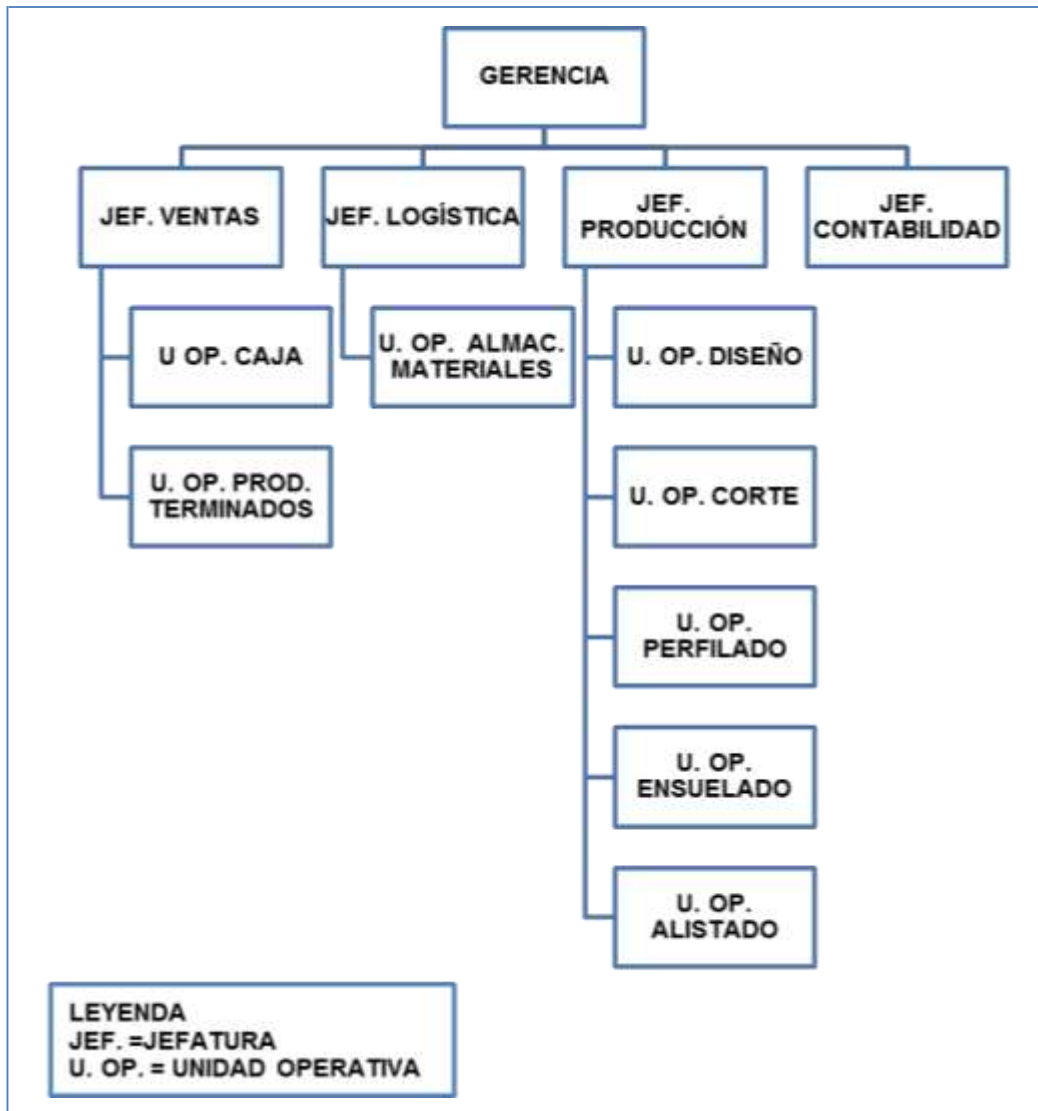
GERENCIA

JEF. VENTAS

U OP. CAJA

U. OP. PROD. TERMINADOS

JEF. LOGÍSTICA

U. OP. ALMAC. MATERIALES

JEF. PRODUCCIÓN

U. OP. DISEÑO

U. OP. CORTE

U. OP. PERFILADO

U. OP. ENSUELADO

U. OP. ALISTADO

JEF. CONTABILIDAD

LEYENDA
JEF. =JEFATURA
U. OP. = UNIDAD OPERATIVA